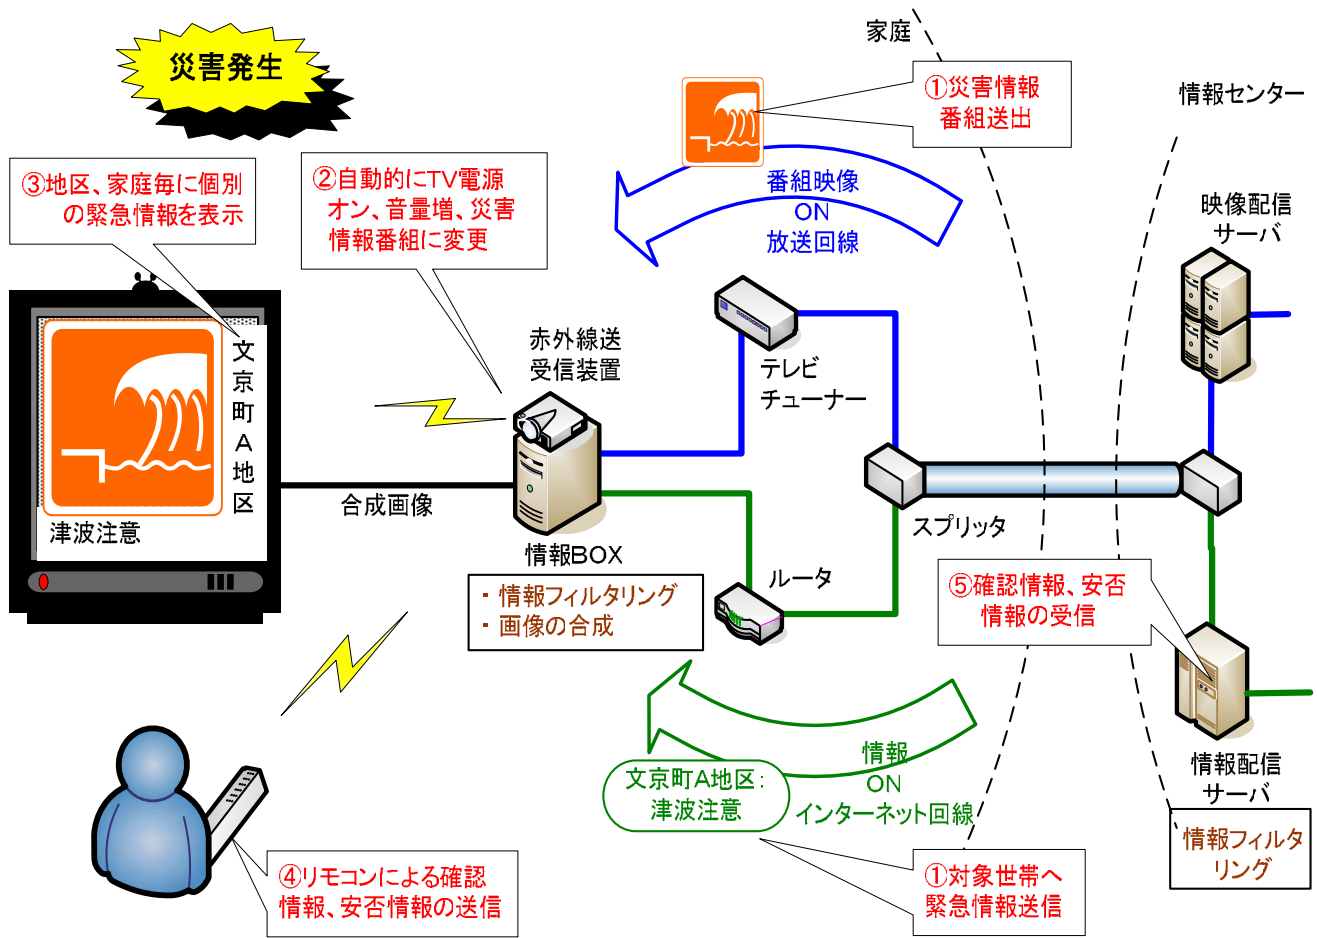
災害発生

家庭

情報センター

①災害情報番組送出

③地区、家庭毎に個別の緊急情報を表示

②自動的にTV電源オン、音量増、災害情報番組に変更

番組映像
ON
放送回線

映像配信サーバ

文京町A地区

津波注意

赤外線送受信装置

テレビチューナー

合成画像

スプリッタ

情報BOX

・情報フィルタリング
・画像の合成

ルータ

⑤確認情報、安否情報の受信

情報
ON
インターネット回線

文京町A地区:
津波注意

情報配信サーバ

情報フィルタリング

④リモコンによる確認情報、安否情報の送信

①対象世帯へ緊急情報送信